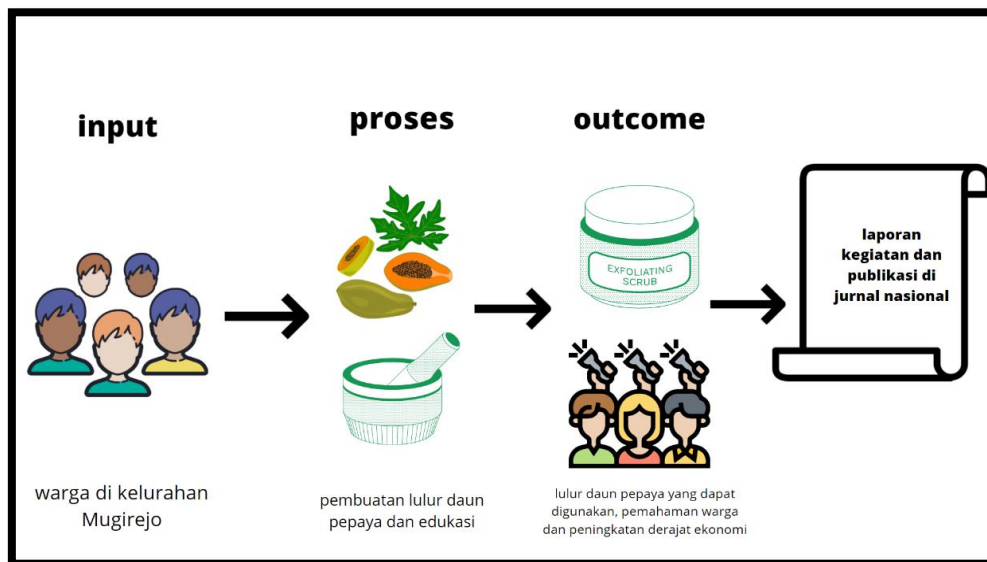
input

proses

outcome

laporan kegiatan dan publikasi di jurnal nasional

EXFOLIATING SCRUB

warga di kelurahan Mugirejo

pembuatan lulur daun pepaya dan edukasi

lulur daun pepaya yang dapat digunakan, pemahaman warga dan peningkatan derajat ekonomi